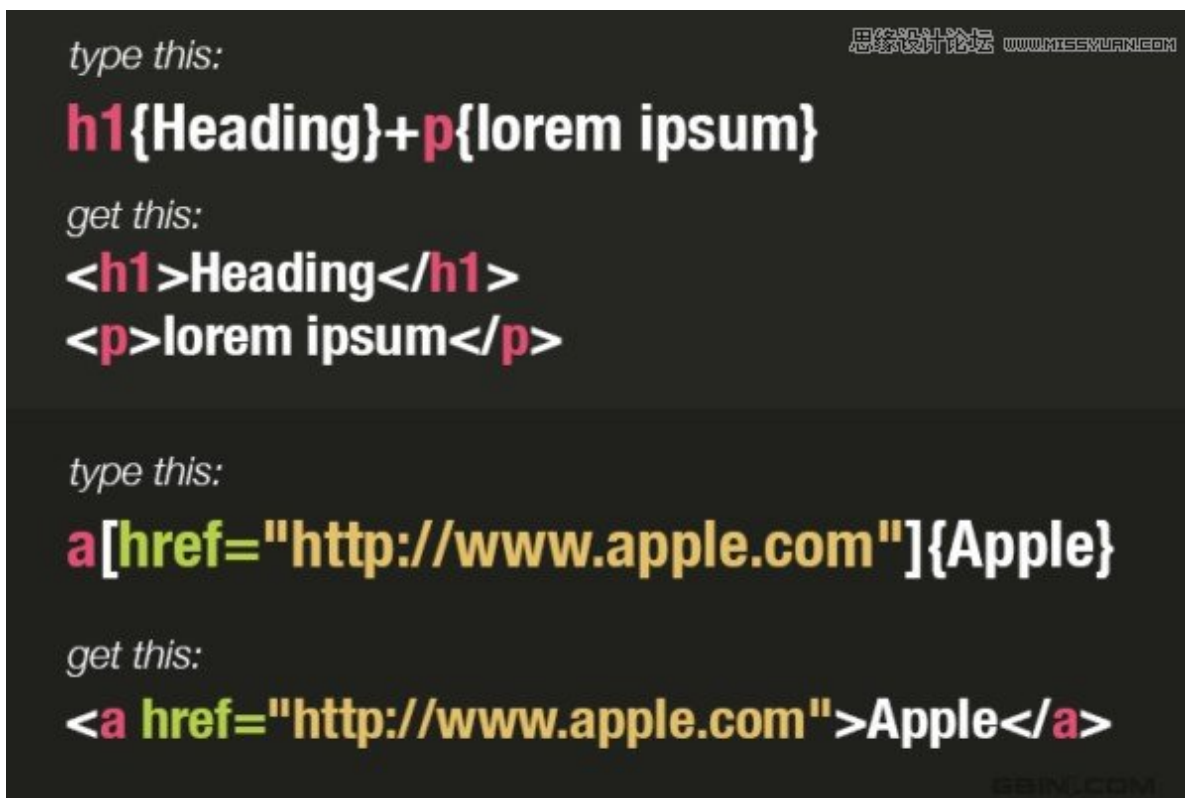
思缘设计论坛 WWW.MISSYUAN.COM

type this:

h1{Heading}+p{lorem ipsum}

get this:

<h1>Heading</h1>
<p>lorem ipsum</p>

type this:

a[href="http://www.apple.com"]{Apple}

get this:

<a href="http://www.apple.com">Apple</a>

GBIN.COM